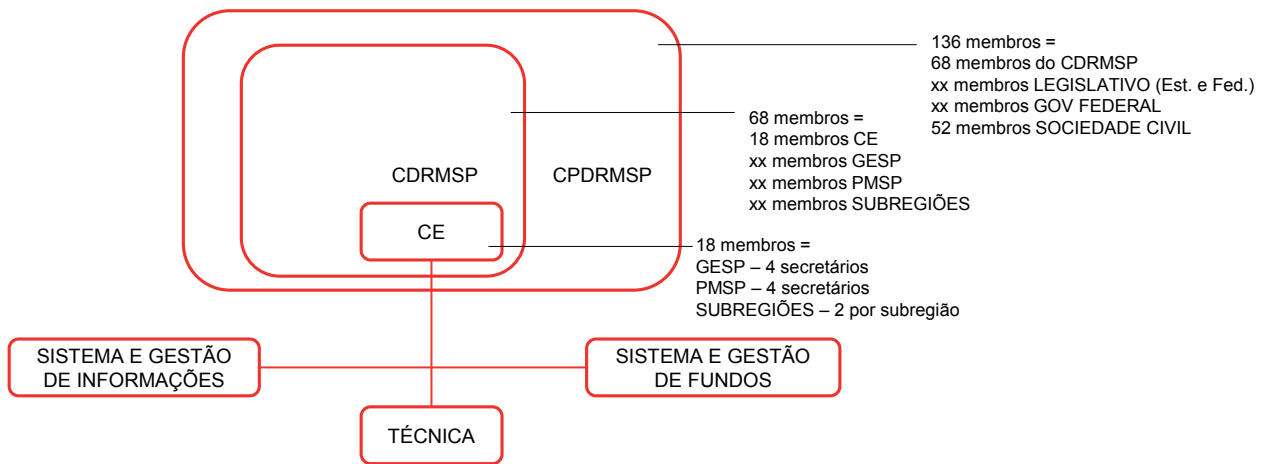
136 membros =
68 membros do CDRMSP
xx membros LEGISLATIVO (Est. e Fed.)
xx membros GOV FEDERAL
52 membros SOCIEDADE CIVIL

68 membros =
18 membros CE
xx membros GESP
xx membros PMSP
xx membros SUBREGIÕES

CDRMSP

CPDRMSP

CE

18 membros =
GESP – 4 secretários
PMSP – 4 secretários
SUBREGIÕES – 2 por subregião

SISTEMA E GESTÃO DE INFORMAÇÕES

SISTEMA E GESTÃO DE FUNDOS

TÉCNICA